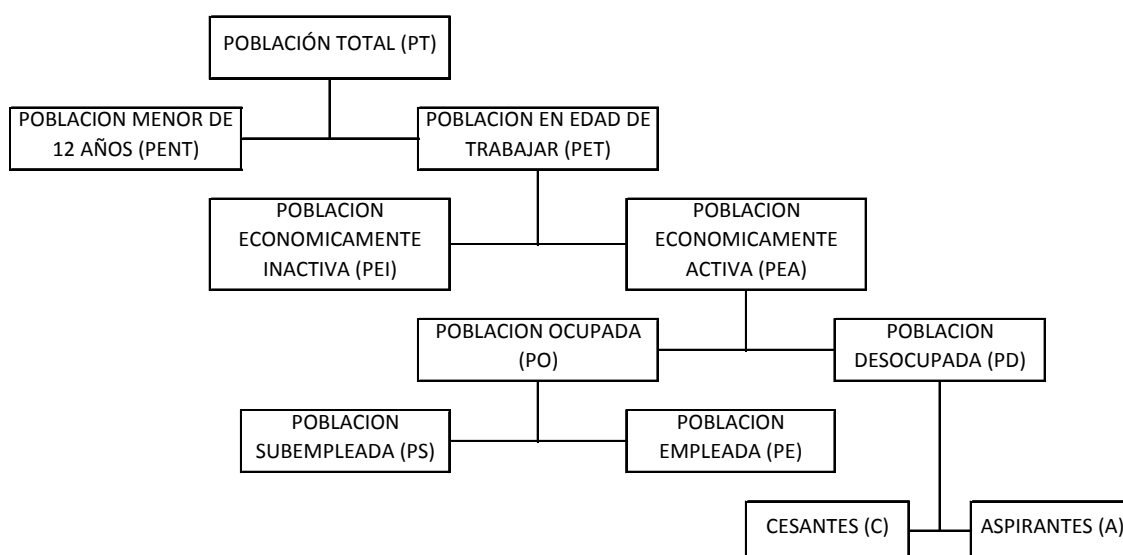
POBLACIÓN TOTAL (PT)

POBLACION MENOR DE 12 AÑOS (PENT)

POBLACION EN EDAD DE TRABAJAR (PET)

POBLACION ECONOMICAMENTE INACTIVA (PEI)

POBLACION ECONOMICAMENTE ACTIVA (PEA)

POBLACION OCUPADA (PO)

POBLACION DESOCUPADA (PD)

POBLACION SUBEMPLEADA (PS)

POBLACION EMPLEADA (PE)

CESANTES (C)

ASPIRANTES (A)